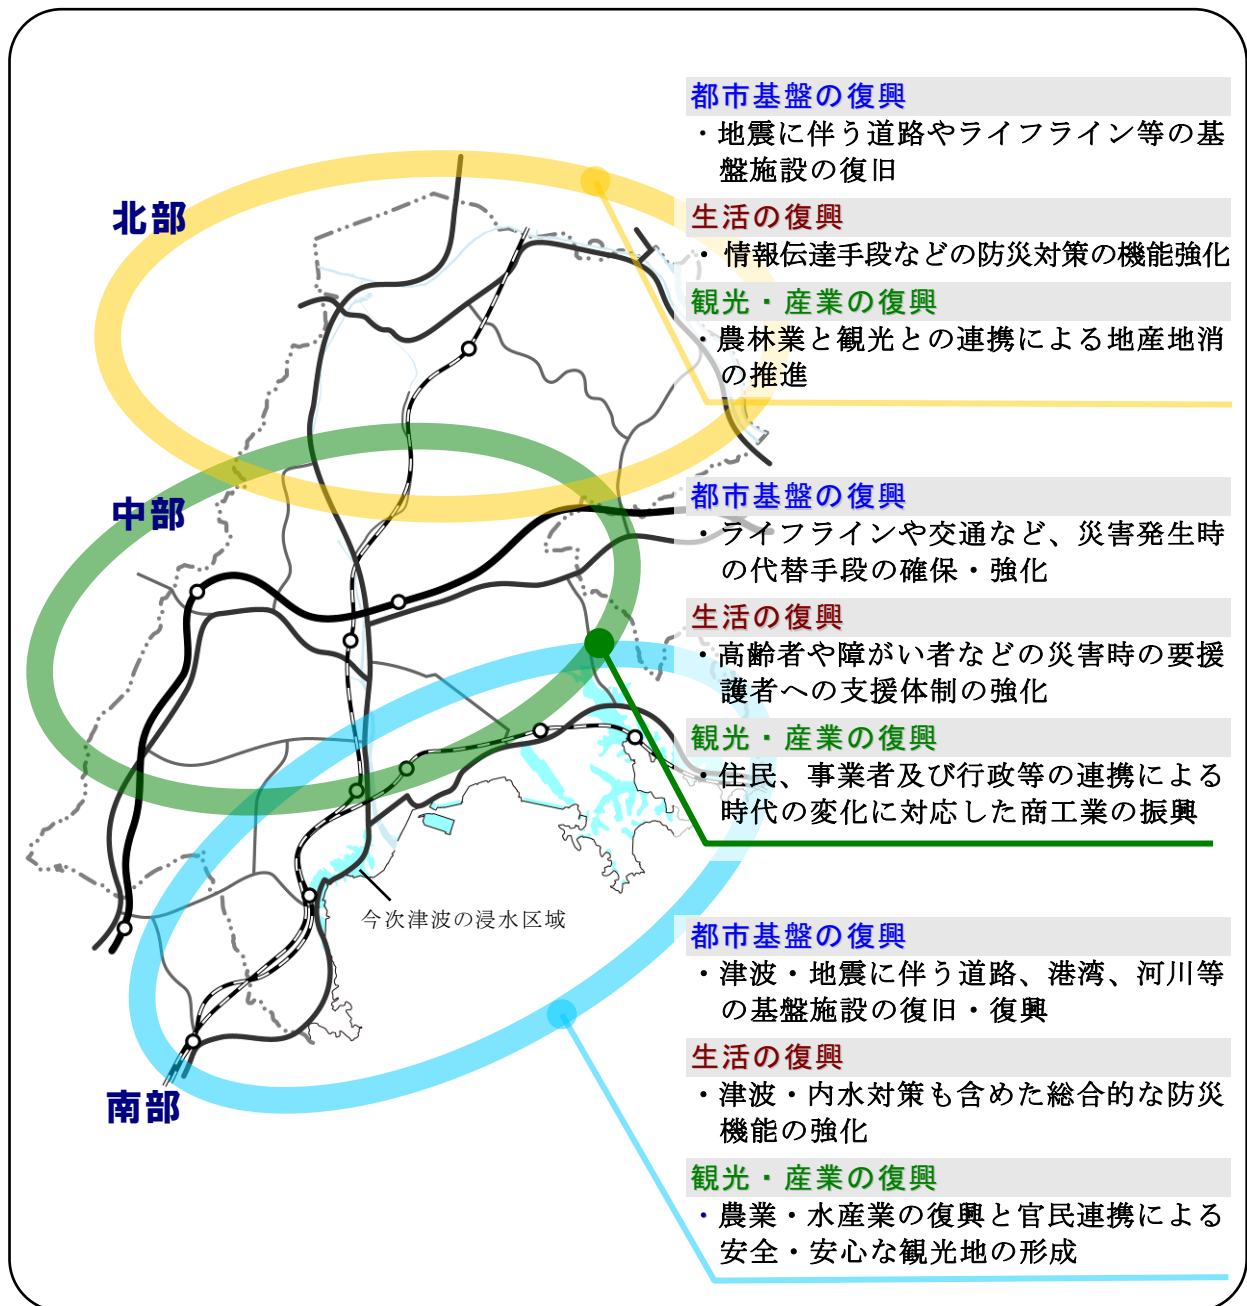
北部

中部

南部

今次津波の浸水区域

都市基盤の復興
・地震に伴う道路やライフライン等の基盤施設の復旧

生活の復興
・情報伝達手段などの防災対策の機能強化

観光・産業の復興
・農林業と観光との連携による地産地消の推進

都市基盤の復興
・ライフラインや交通など、災害発生時の代替手段の確保・強化

生活の復興
・高齢者や障がい者などの災害時の要援護者への支援体制の強化

観光・産業の復興
・住民、事業者及び行政等の連携による時代の変化に対応した商工業の振興

都市基盤の復興
・津波・地震に伴う道路、港湾、河川等の基盤施設の復旧・復興

生活の復興
・津波・内水対策も含めた総合的な防災機能の強化

観光・産業の復興
・農業・水産業の復興と官民連携による安全・安心な観光地の形成